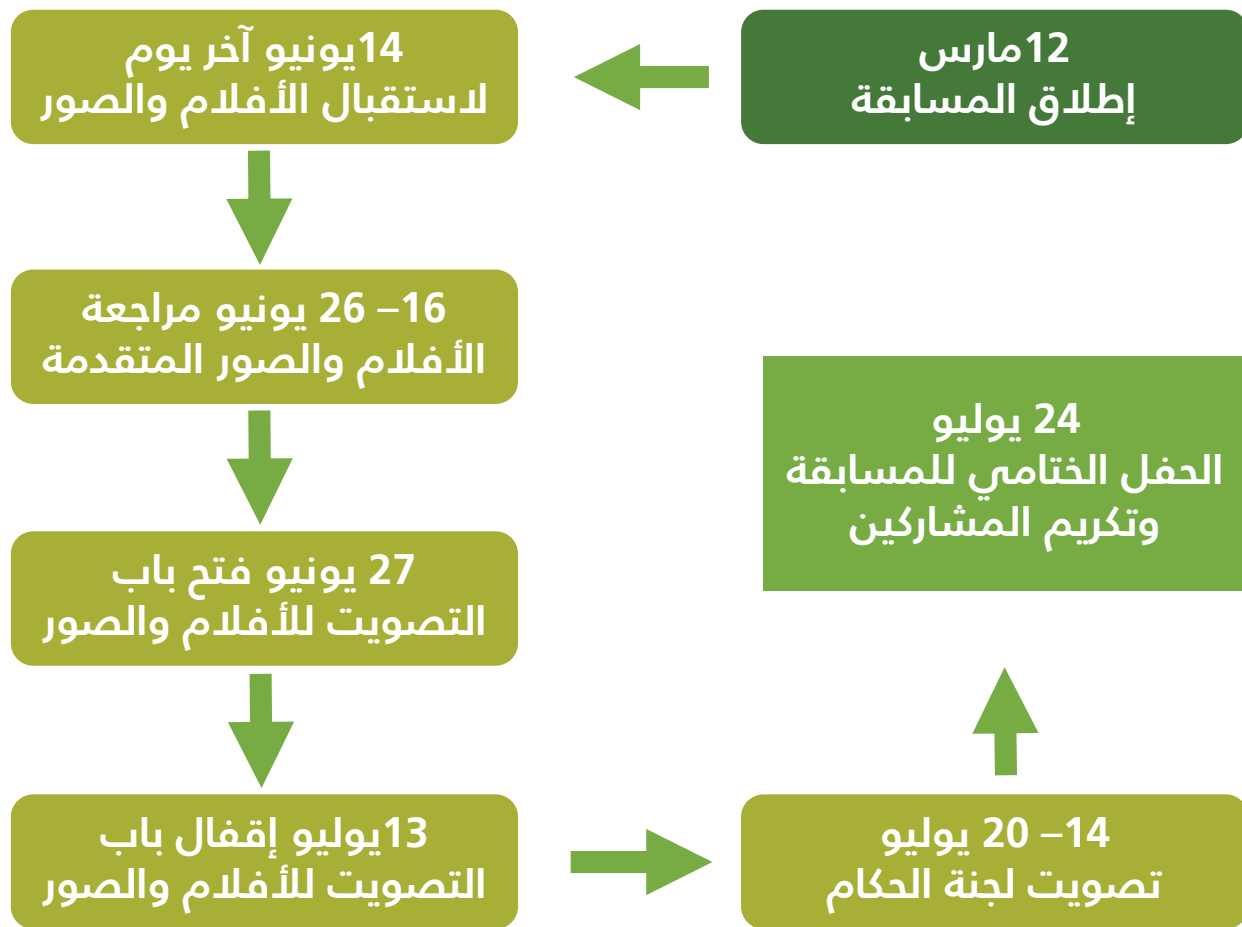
12مارس
إطلاق المسابقة

14يونيو آخر يوم
لاستقبال الأفلام والصور

16– 26 يونيو مراجعة
الأفلام والصور المتقدمة

27 يونيو فتح باب
التصويت للأفلام والصور

13يوليو إقفال باب
التصويت للأفلام والصور

14– 20 يوليو
تصويت لجنة الحكام

24 يوليو
الحفل الختامي للمسابقة
وتكريم المشاركين